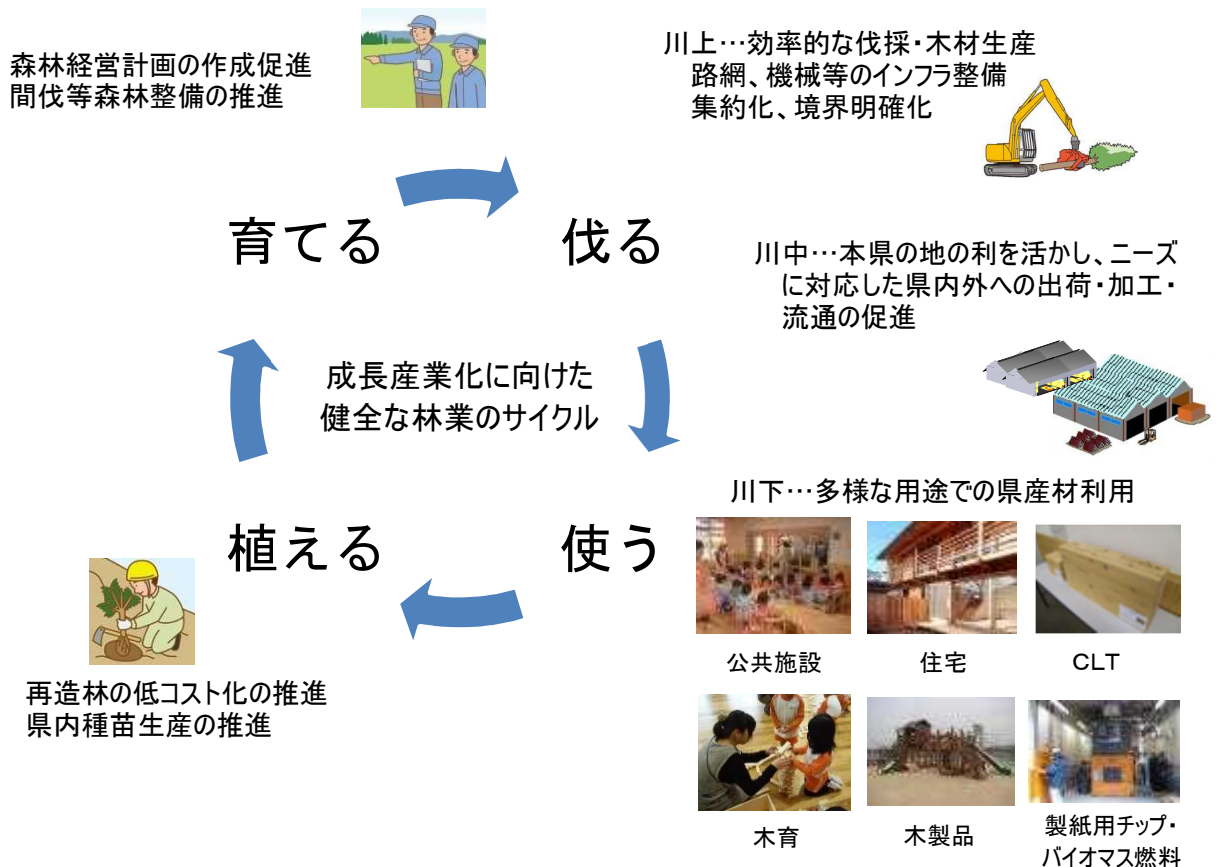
森林経営計画の作成促進
間伐等森林整備の推進

川上…効率的な伐採・木材生産
路網、機械等のインフラ整備
集約化、境界明確化

育てる

伐る

川中…本県の地の利を活かし、ニーズに対応した県内外への出荷・加工・流通の促進

成長産業化に向けた
健全な林業のサイクル

川下…多様な用途での県産材利用

植える

使う

公共施設

住宅

CLT

再造林の低コスト化の推進
県内種苗生産の推進

木育

木製品

製紙用チップ・
バイオマス燃料